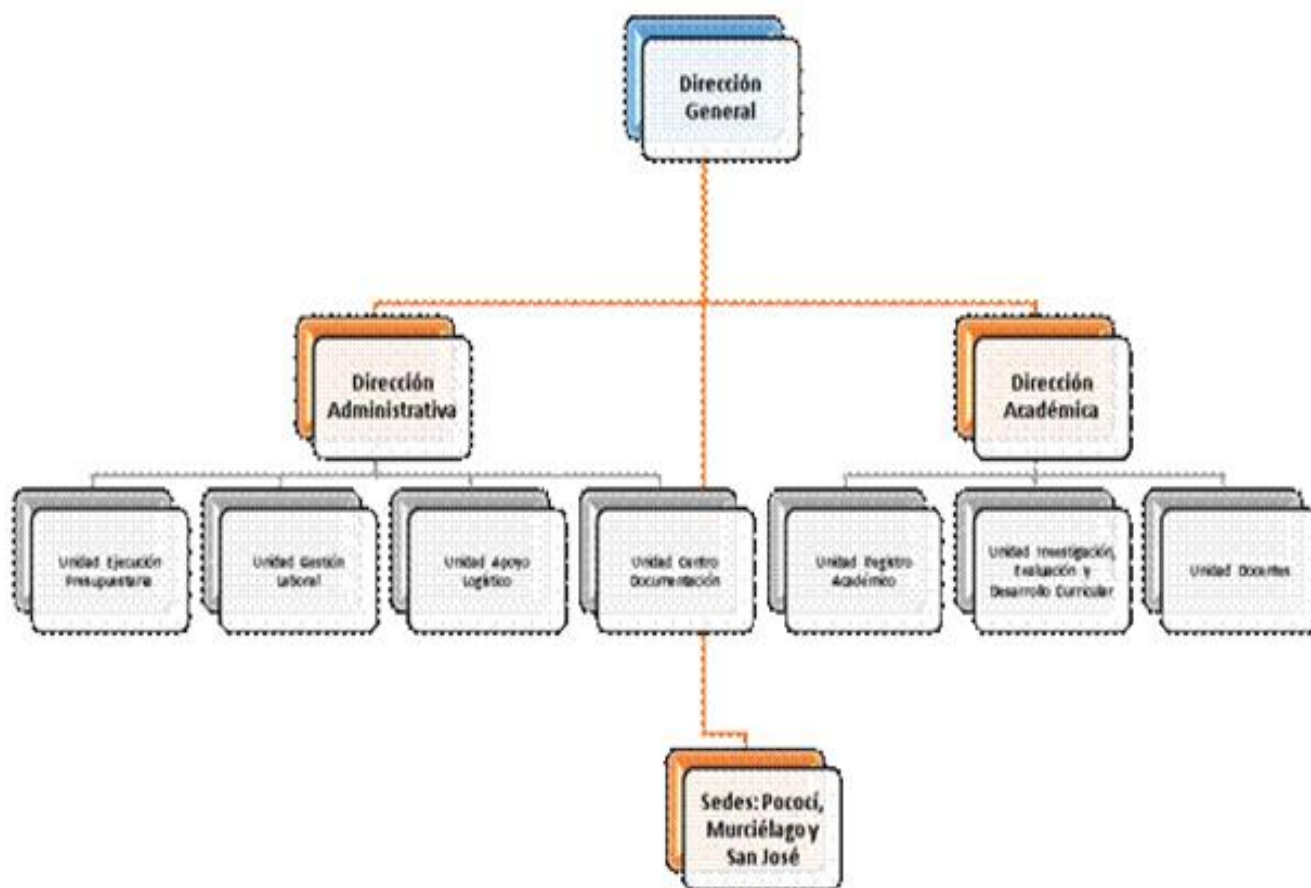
Dirección General

Dirección Administrativa

Dirección Académica

Unidad Ejecución Presupuestaria

Unidad Gestión Laboral

Unidad Apoyo Logístico

Unidad Centro Documentación

Unidad Registro Académico

Unidad Investigación, Evaluación y Desarrollo Curricular

Unidad Docentes

Sedes: Pococí, Murciélago y San José